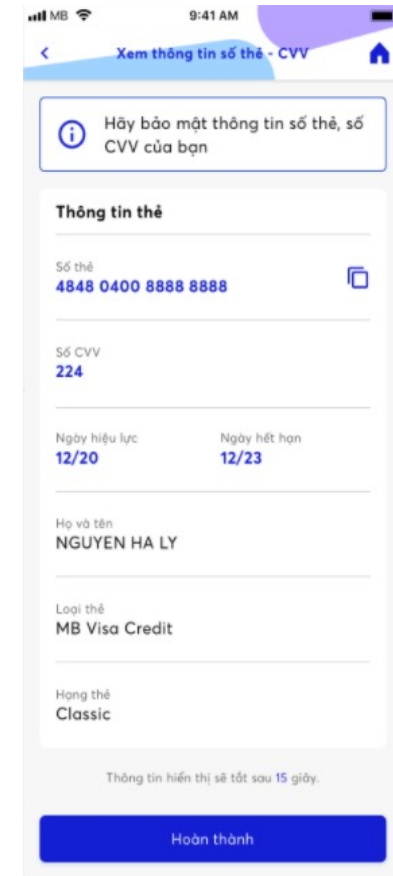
MB 9:41 AM

Xem thông tin số thẻ - CVV

Hãy bảo mật thông tin số thẻ, số CVV của bạn

Thông tin thẻ

Số thẻ
4848 0400 8888 8888

Số CVV
224

Ngày hiệu lực
12/20

Ngày hết hạn
12/23

Họ và tên
NGUYEN HA LY

Loại thẻ
MB Visa Credit

Hạng thẻ
Classic

Thông tin hiển thị sẽ tắt sau 15 giây.

Hoàn thành